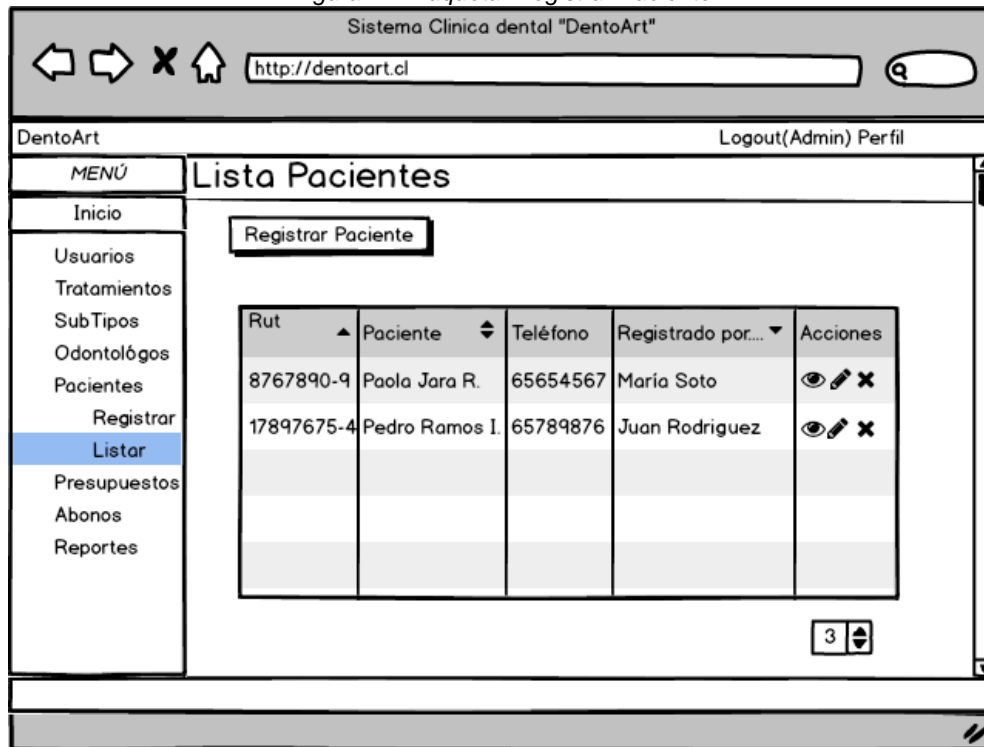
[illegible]

Sistema Clinica dental "DentoArt"

http://dentoart.cl

DentoArt

Logout(Admin) Perfil

MENÚ

Inicio

Usuarios
Tratamientos
SubTipos
Odontolǿgos
Pacientes
Registrar
Listar
Presupuestos
Abonos
Reportes

Lista Pacientes

Registrar Paciente

| Rut | Paciente | Teléfono | Registrado por.... | Acciones |
|---|---|---|---|---|
| 8767890-9 | Paola Jara R. | 65654567 | María Soto | |
| 17897675-4 | Pedro Ramos I. | 65789876 | Juan Rodriguez | |
| | | | | |
| | | | | |
| | | | | |

3